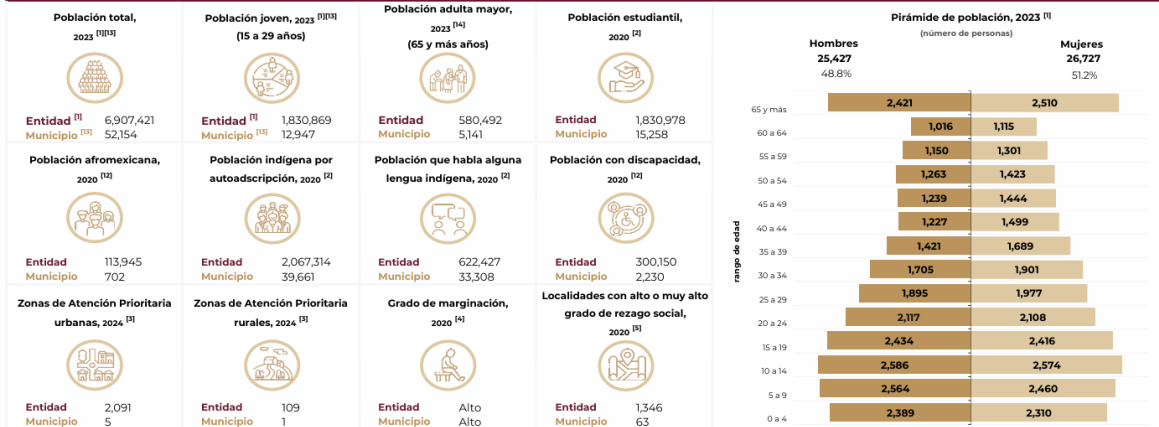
Población total, 2023 [1][13]

Entidad [1] 6,907,421
Municipio [13] 52,154

Población joven, 2023 [1][13] (15 a 29 años)

Entidad [1] 1,830,869
Municipio [13] 12,947

Población adulta mayor, 2023 [14] (65 y más años)

Entidad 580,492
Municipio 5,141

Población estudiantil, 2020 [2]

Entidad 1,830,978
Municipio 15,258

Población afromexicana, 2020 [12]

Entidad 113,945
Municipio 702

Población indígena por autoadscripción, 2020 [2]

Entidad 2,067,314
Municipio 39,661

Población que habla alguna lengua indígena, 2020 [2]

Entidad 622,427
Municipio 33,308

Población con discapacidad, 2020 [12]

Entidad 300,150
Municipio 2,230

Zonas de Atención Prioritaria urbanas, 2024 [3]

Entidad 2,091
Municipio 5

Zonas de Atención Prioritaria rurales, 2024 [3]

Entidad 109
Municipio 1

Grado de marginación, 2020 [4]

Entidad Alto
Municipio Alto

Localidades con alto o muy alto grado de rezago social, 2020 [5]

Entidad 1,346
Municipio 63

Pirámide de población, 2023 [1]
(número de personas)

Hombres
25,427
48.8%

Mujeres
26,727
51.2%

rango de edad

| rango de edad | Hombres | Mujeres |
|---|---|---|
| 65 y más | 2,421 | 2,510 |
| 60 a 64 | 1,016 | 1,115 |
| 55 a 59 | 1,150 | 1,301 |
| 50 a 54 | 1,263 | 1,423 |
| 45 a 49 | 1,239 | 1,444 |
| 40 a 44 | 1,227 | 1,499 |
| 35 a 39 | 1,421 | 1,689 |
| 30 a 34 | 1,705 | 1,901 |
| 25 a 29 | 1,895 | 1,977 |
| 20 a 24 | 2,117 | 2,108 |
| 15 a 19 | 2,434 | 2,416 |
| 10 a 14 | 2,586 | 2,574 |
| 5 a 9 | 2,564 | 2,460 |
| 0 a 4 | 2,389 | 2,310 |